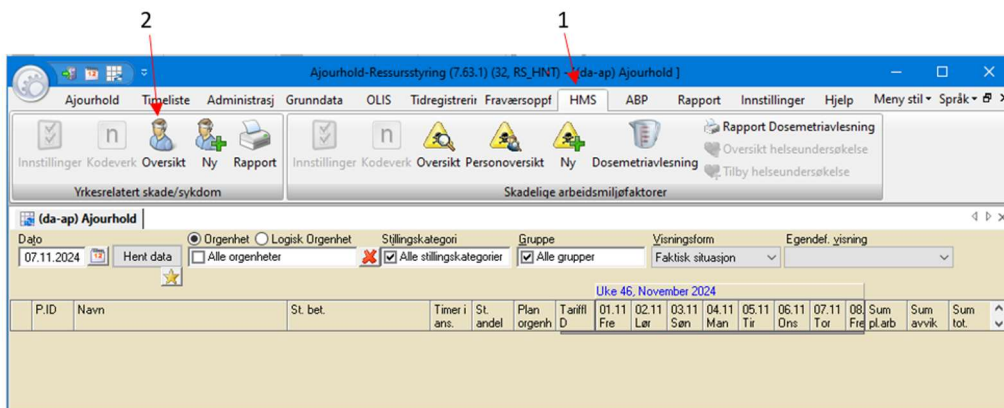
2

1

Ajourhold-Ressursstyring (7.63.1) (32, RS_HNT) - [(da-ap) Ajourhold ]

Ajourhold Timeliste Administrasj Grunndata OLIS Tidregistrerir Fraværsoppf HMS ABP Rapport Innstillinger Hjelp Meny stil Språk

Innstillinger Kodeverk Oversikt Ny Rapport
Yrkesrelatert skade/sykdom

Innstillinger Kodeverk Oversikt Personoversikt Ny Dosemetriavlesning
Rapport Dosemetriavlesning
Oversikt helseundersøkelse
Tilby helseundersøkelse
Skadelige arbeidsmiljøfaktorer

(da-ap) Ajourhold

Dato
07.11.2024
Hent data

Orgenhet Logisk Orgenhet
Alle orgenheter

Stillingskategori
Alle stillingskategorier

Gruppe
Alle grupper

Visningsform
Faktisk situasjon

Egendef. visning

Uke 46, November 2024

| P.ID | Navn | St. bet. | Timer i ans. | St. andel | Plan orgenh | Tariffl D | 01.11 Fre | 02.11 Lør | 03.11 Søn | 04.11 Man | 05.11 Tir | 06.11 Ons | 07.11 Tor | 08. Fre | Sum pl.arb | Sum avvik | Sum tot. |
|---|---|---|---|---|---|---|---|---|---|---|---|---|---|---|---|---|---|